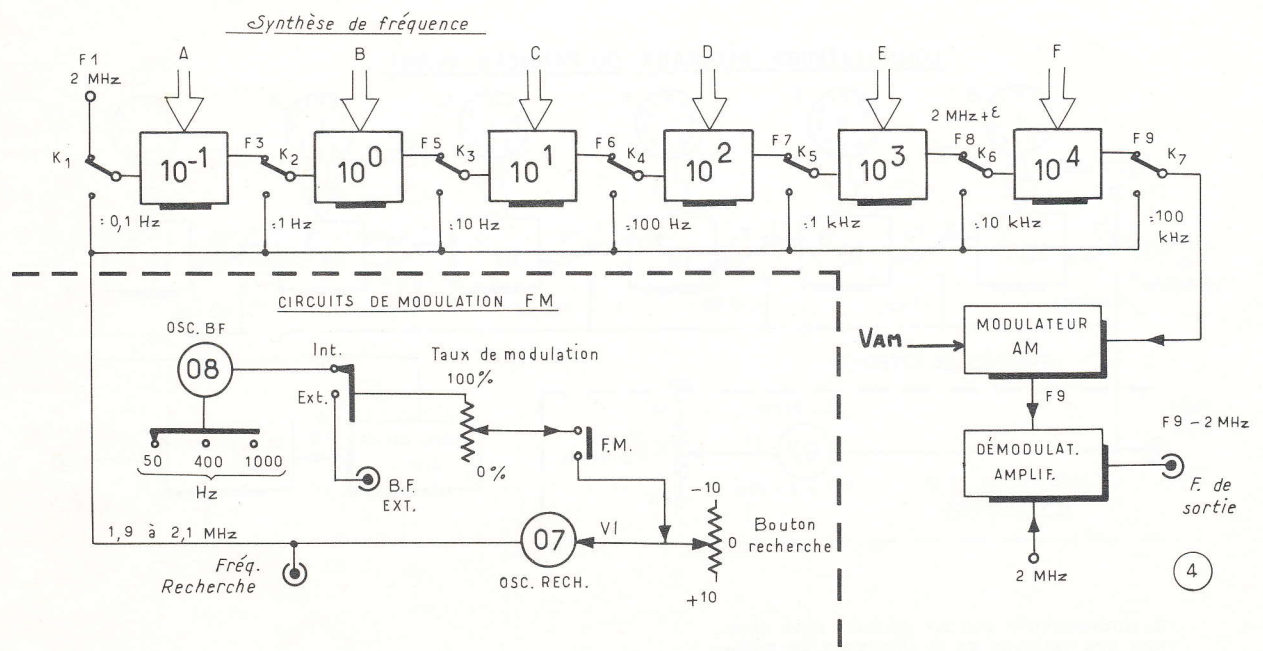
Synthèse de fréquence

F1
2 MHz

A
B
C
D
E
F

$K_1$
$10^{-1}$
F3
$K_2$
$10^0$
F5
$K_3$
$10^1$
F6
$K_4$
$10^2$
F7
$K_5$
$10^3$
2 MHz + ε
F8
$K_6$
$10^4$
F9
$K_7$

: 0,1 Hz
: 1 Hz
: 10 Hz
: 100 Hz
: 1 kHz
: 10 kHz
: 100 kHz

CIRCUITS DE MODULATION FM

OSC. BF
08
Int.
Ext.
Taux de modulation
100%
0%
F.M.
50
400
1000
Hz
B.F. EXT.

VAM
MODULATEUR AM
F9
F9 – 2 MHz
DÉMODULAT. AMPLIF.
F. de sortie
2 MHz

–10
0
+10
Bouton recherche

1,9 à 2,1 MHz
Fréq. Recherche
07
OSC. RECH.
V1

4